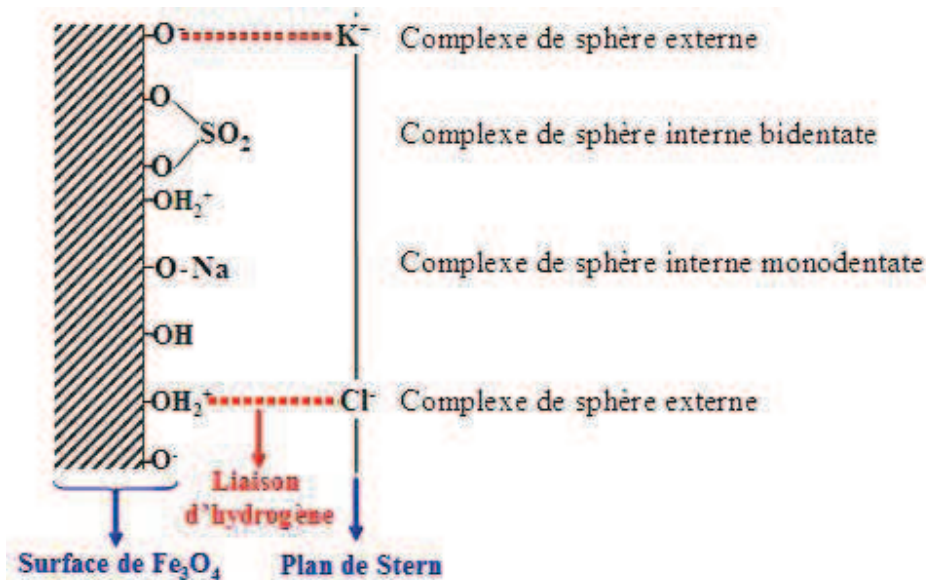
-O $K^+$ Complexe de sphère externe

O
$SO_2$ Complexe de sphère interne bidentate
O

-$OH_2^+$

-O-Na Complexe de sphère interne monodentate

-OH

-$OH_2^+$ $Cl^-$ Complexe de sphère externe

-$O^-$

Liaison d'hydrogène

Surface de $Fe_3O_4$

Plan de Stern